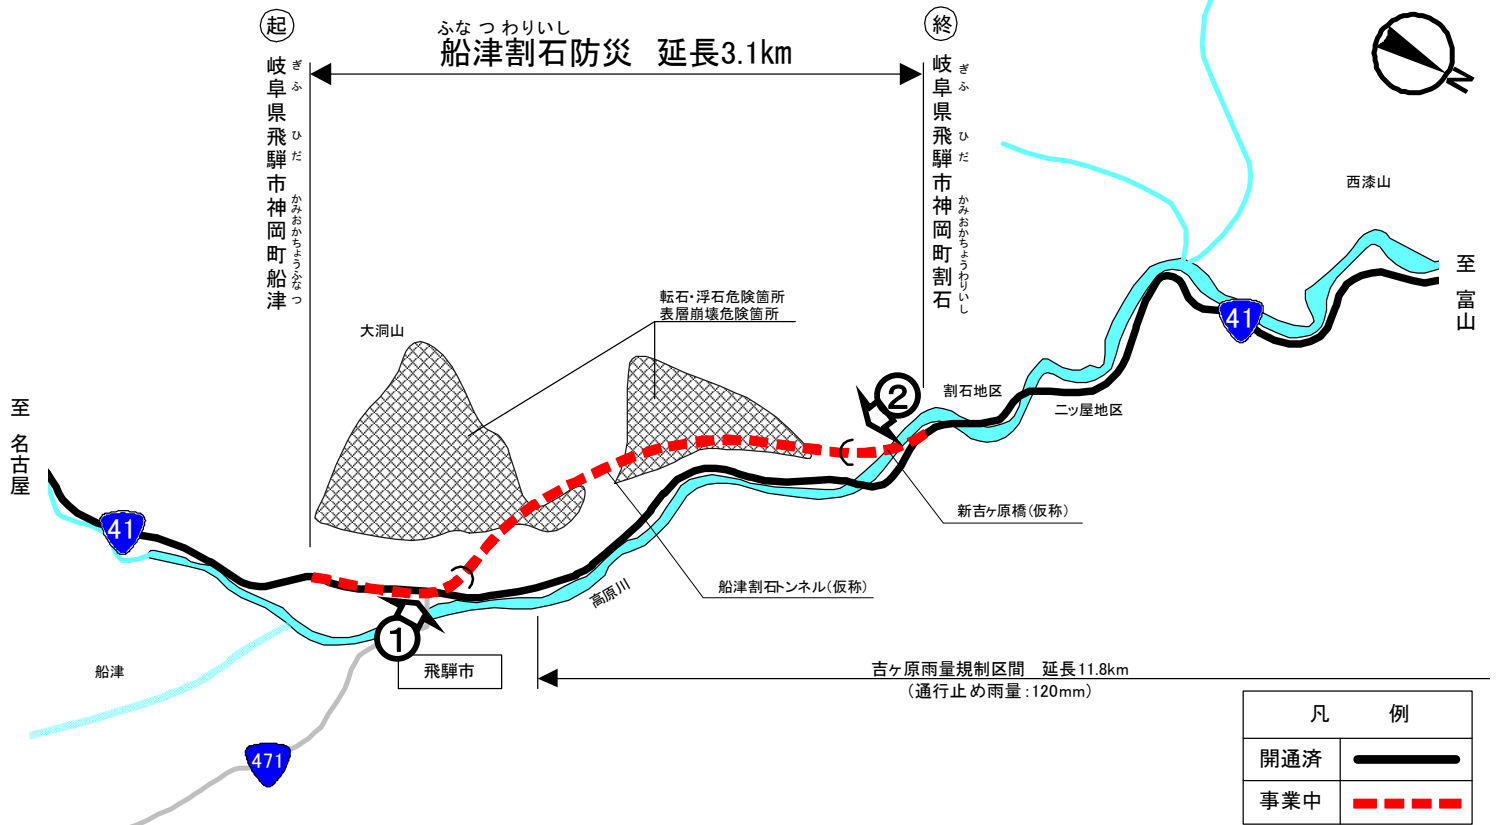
起
岐阜県飛騨市神岡町船津
ぎふひだかみおかちょうふなつ

ふなつわりいし
船津割石防災　延長3.1km

終
岐阜県飛騨市神岡町割石
ぎふひだかみおかちょうわりいし

西漆山

至 富山

41

転石・浮石危険箇所
表層崩壊危険箇所

大洞山

2

割石地区

二ツ屋地区

至 名古屋

41

新吉ヶ原橋(仮称)

船津割石トンネル(仮称)

高原川

1

船津

飛騨市

吉ヶ原雨量規制区間　延長11.8km
(通行止め雨量:120mm)

471

| 凡　例 | |
|---|---|
| 開通済 | |
| 事業中 | |